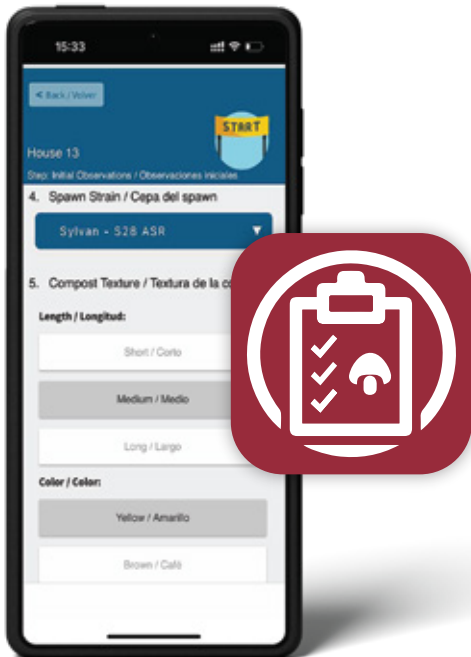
15:33

< Back / Volver

START

House 13

Step: Initial Observations / Observaciones iniciales

4. Spawn Strain / Cepa del spawn

Sylvan - S28 ASR ▼

5. Compost Texture / Textura de la co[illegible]

Length / Longitud:

Short / Corto

Medium / Medio

Long / Largo

Color / Color:

Yellow / Amarillo

Brown / Café